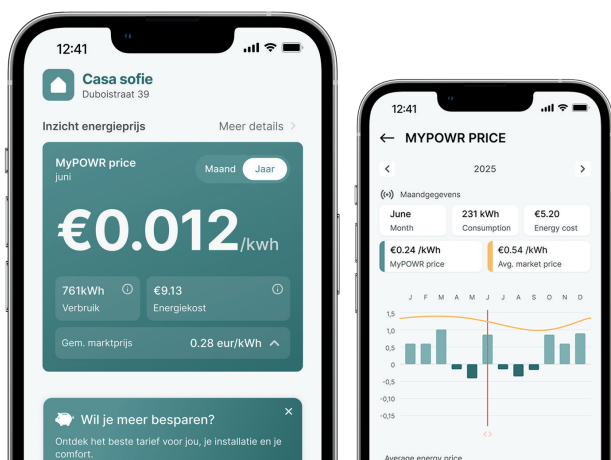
12:41

Casa sofie
Duboistraat 39

Inzicht energieprijs
Meer details

MyPOWR price
juni
Maand
Jaar

€0.012/kwh

761kWh
Verbruik

€9.13
Energiekost

Gem. marktprijs
0.28 eur/kWh

Wil je meer besparen?
Ontdek het beste tarief voor jou, je installatie en je comfort.

12:41

MYPOWR PRICE

2025

Maandgegevens

June
Month

231 kWh
Consumption

€5.20
Energy cost

€0.24 /kWh
MyPOWR price

€0.54 /kWh
Avg. market price

J F M A M J J A S O N D

1,5
1,0
0,5
0
-0,05
-0,1
-0,15
-0,05
-0,1
-0,15

Average energy price